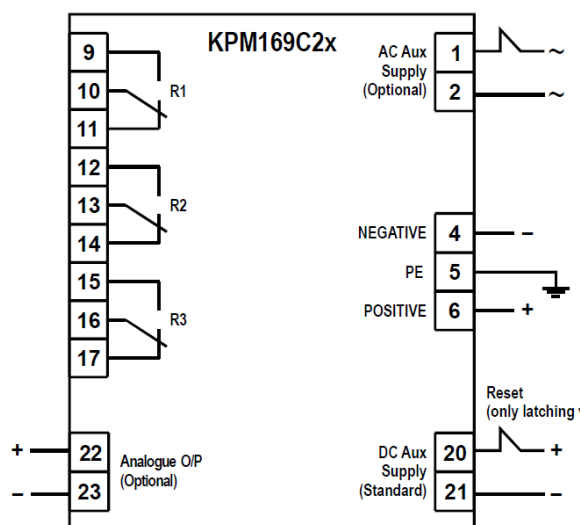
KPM169C2x

9
10
11
R1
12
13
14
R2
15
16
17
R3

AC Aux Supply (Optional)
1
~
2
~

NEGATIVE
4
–
PE
5
POSITIVE
6
+

+
22
–
23
Analogue O/P (Optional)

Reset (only latching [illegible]
DC Aux Supply (Standard)
20
+
21
–